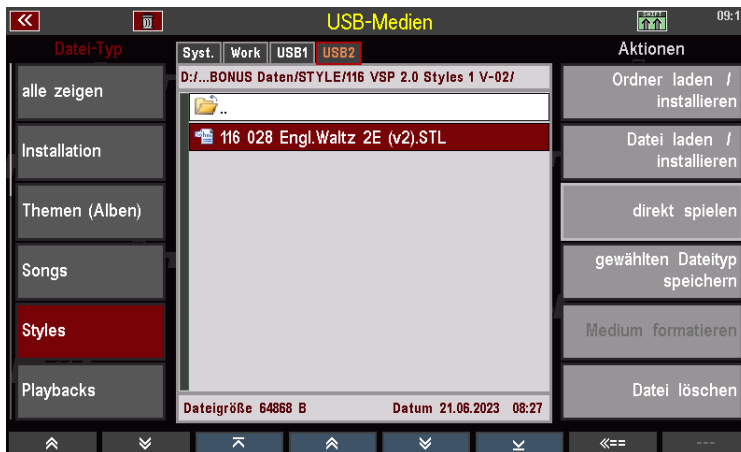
USB-Medien

09:1

Datei-Typ

Syst. Work USB1 USB2

Aktionen

alle zeigen

Installation

Themen (Alben)

Songs

Styles

Playbacks

D:/...BONUS Daten/STYLE/116 VSP 2.0 Styles 1 V-02/

..

116 028 Engl.Waltz 2E (v2).STL

Dateigröße 64868 B

Datum 21.06.2023 08:27

Ordner laden / installieren

Datei laden / installieren

direkt spielen

gewählten Dateityp speichern

Medium formatieren

Datei löschen

«==

---